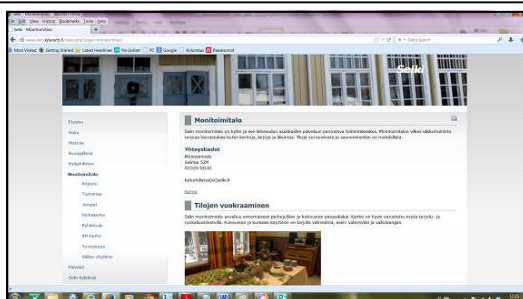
File Edit View History Bookmarks Tools Help

Most Visited Getting Started Latest Headlines

Etusivu
Asiointi
Matkailu
Kulttuuri
Monitoimitalo

Monitoimitalo

Yhteystiedot
Monitoimitalo

Tilojen vuokraaminen